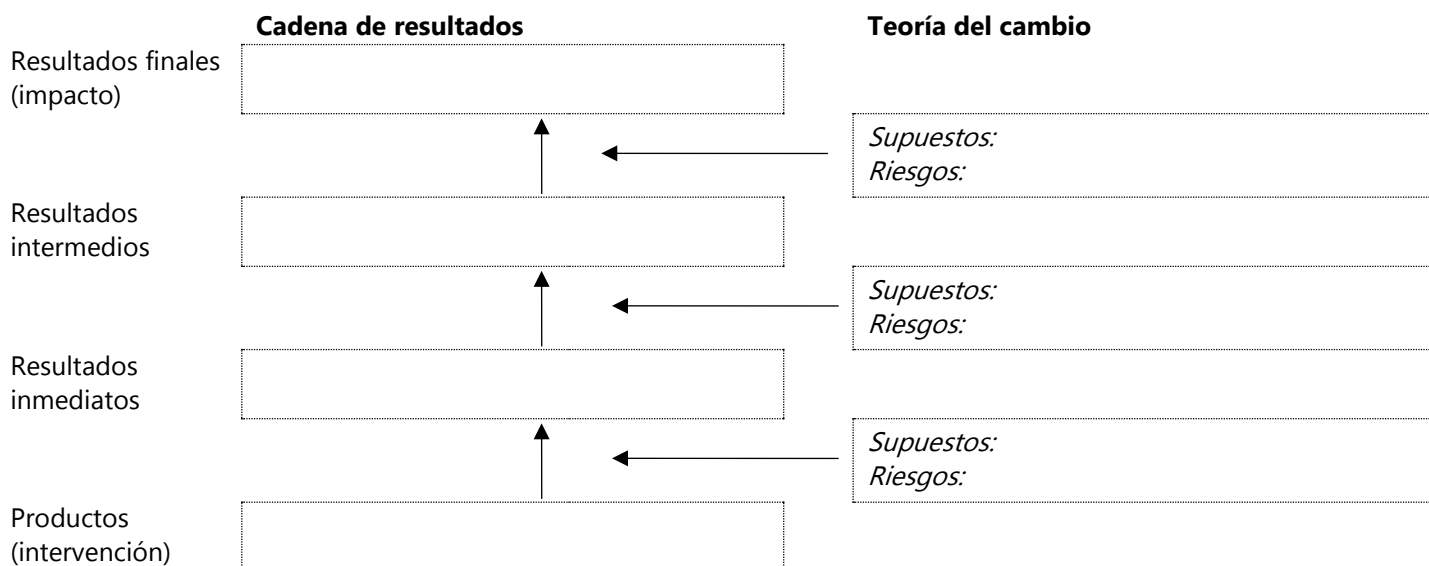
Cadena de resultados

Teoría del cambio

Resultados finales (impacto)

Supuestos:
Riesgos:

Resultados intermedios

Supuestos:
Riesgos:

Resultados inmediatos

Supuestos:
Riesgos:

Productos (intervención)